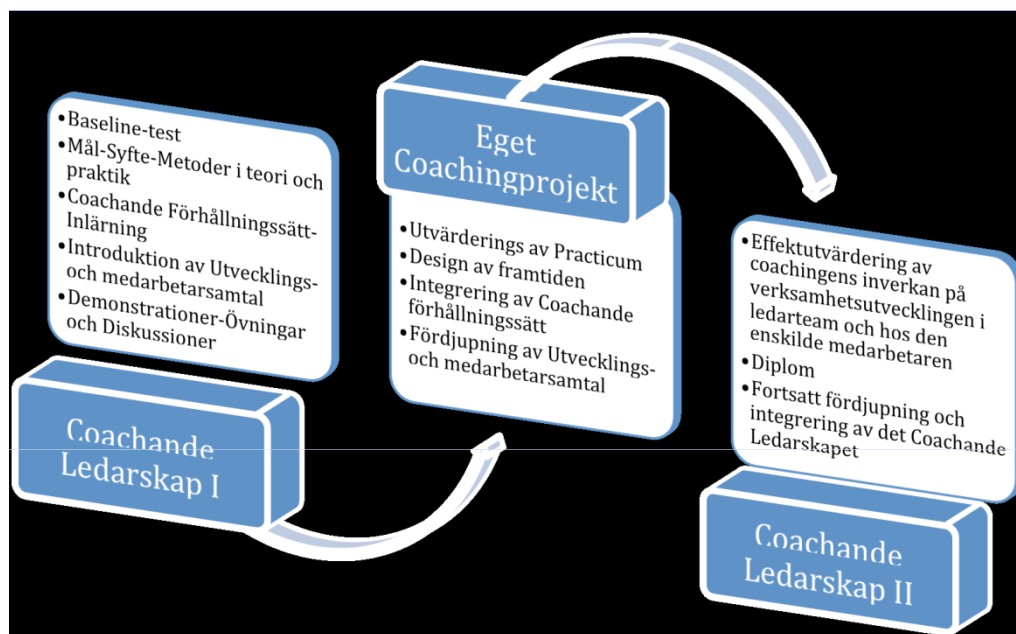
Baseline-test
Mål-Syfte-Metoder i teori och praktik
Coachande Förhållningssätt-Inlärning
Introduktion av Utvecklings- och medarbetarsamtal
Demonstrationer-Övningar och Diskussioner

Coachande Ledarskap I

Eget Coachingprojekt

Utvärderings av Practicum
Design av framtiden
Integrering av Coachande förhållningssätt
Fördjupning av Utvecklings- och medarbetarsamtal

Effektutvärdering av coachingens inverkan på verksamhetsutvecklingen i ledarteam och hos den enskilde medarbetaren
Diplom
Fortsatt fördjupning och integrering av det Coachande Ledarskapet

Coachande Ledarskap II